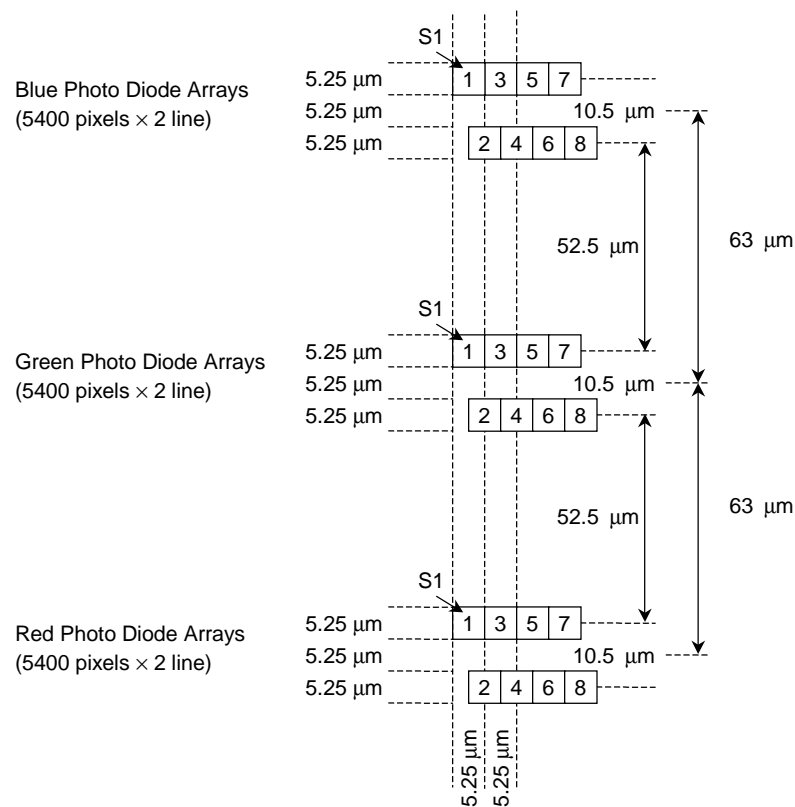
S1

Blue Photo Diode Arrays (5400 pixels $\times$ 2 line)

5.25 µm
5.25 µm
5.25 µm

1 3 5 7

10.5 µm

2 4 6 8

52.5 µm

63 µm

S1

Green Photo Diode Arrays (5400 pixels $\times$ 2 line)

5.25 µm
5.25 µm
5.25 µm

1 3 5 7

10.5 µm

2 4 6 8

52.5 µm

63 µm

S1

Red Photo Diode Arrays (5400 pixels $\times$ 2 line)

5.25 µm
5.25 µm
5.25 µm

1 3 5 7

10.5 µm

2 4 6 8

5.25 µm
5.25 µm